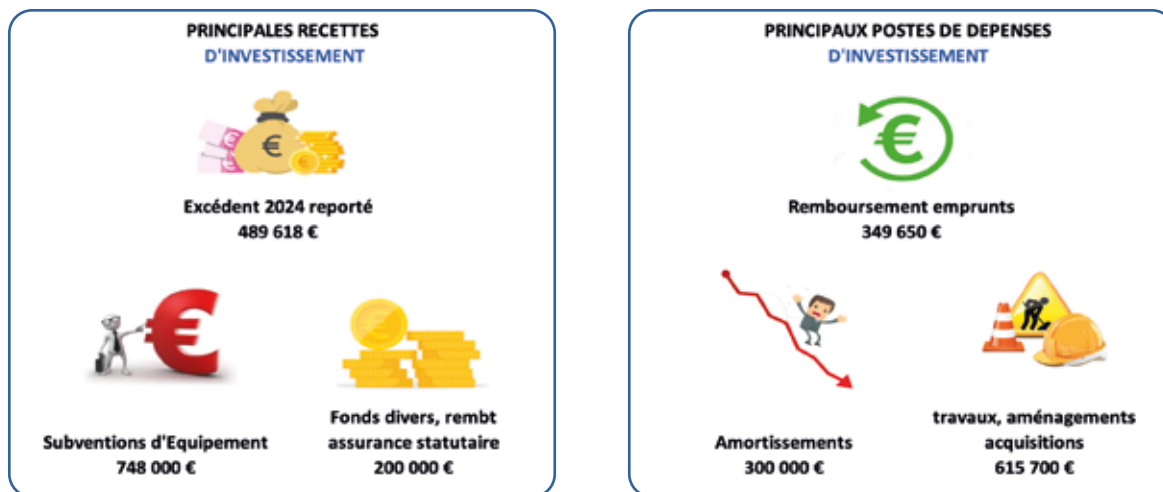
PRINCIPALES RECETTES
D'INVESTISSEMENT

Excédent 2024 reporté
489 618 €

Subventions d'Equipement
748 000 €

Fonds divers, rembt assurance statutaire
200 000 €

PRINCIPAUX POSTES DE DEPENSES
D'INVESTISSEMENT

Remboursement emprunts
349 650 €

Amortissements
300 000 €

travaux, aménagements acquisitions
615 700 €